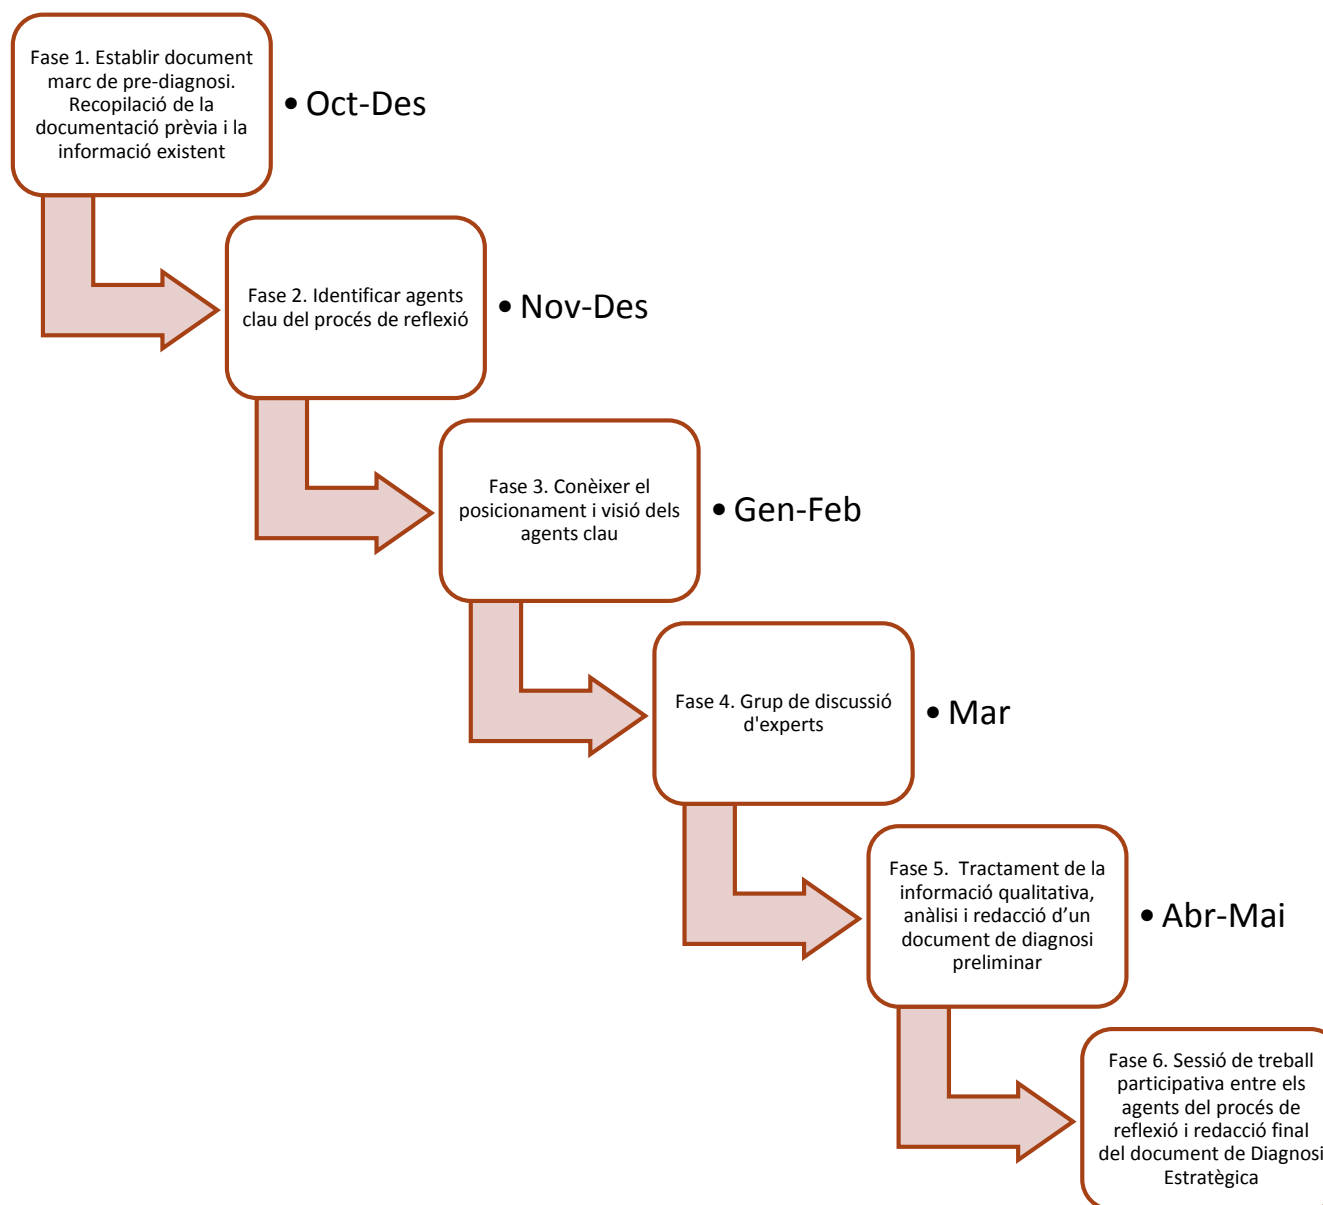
Fase 1. Establir document marc de pre-diagnosi. Recopilació de la documentació prèvia i la informació existent

• Oct-Des

Fase 2. Identificar agents clau del procés de reflexió

• Nov-Des

Fase 3. Conèixer el posicionament i visió dels agents clau

• Gen-Feb

Fase 4. Grup de discussió d'experts

• Mar

Fase 5. Tractament de la informació qualitativa, anàlisi i redacció d'un document de diagnosi preliminar

• Abr-Mai

Fase 6. Sessió de treball participativa entre els agents del procés de reflexió i redacció final del document de Diagnosi Estratègica